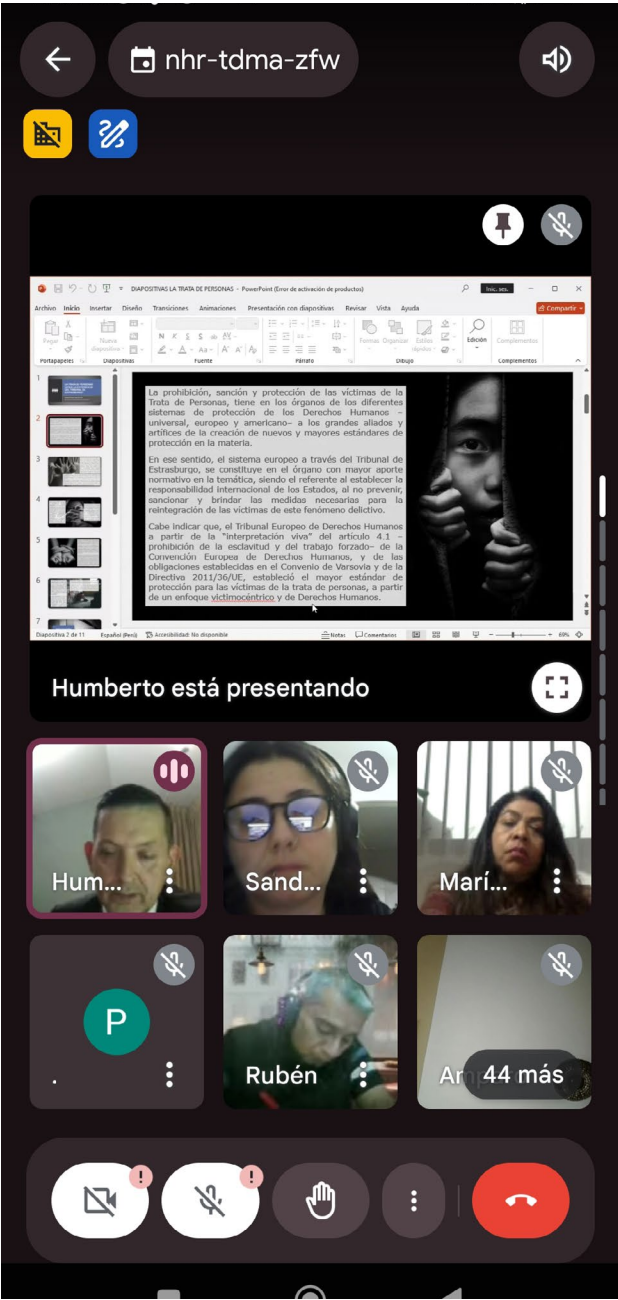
nhr-tdma-zfw

DIAPOSITIVAS LA TRATA DE PERSONAS - PowerPoint (Error de activación de productos)

Archivo Inicio Insertar Diseño Transiciones Animaciones Presentación con diapositivas Revisar Vista Ayuda Compartir

Portapapeles Diapositivas Fuente Párrafo Dibujo Edición Complementos

La prohibición, sanción y protección de las víctimas de la Trata de Personas, tiene en los órganos de los diferentes sistemas de protección de los Derechos Humanos – universal, europeo y americano– a los grandes aliados y artífices de la creación de nuevos y mayores estándares de protección en la materia.

En ese sentido, el sistema europeo a través del Tribunal de Estrasburgo, se constituye en el órgano con mayor aporte normativo en la temática, siendo el referente al establecer la responsabilidad internacional de los Estados, al no prevenir, sancionar y brindar las medidas necesarias para la reintegración de las víctimas de este fenómeno delictivo.

Cabe indicar que, el Tribunal Europeo de Derechos Humanos a partir de la "interpretación viva" del artículo 4.1 –prohibición de la esclavitud y del trabajo forzado– de la Convención Europea de Derechos Humanos, y de las obligaciones establecidas en el Convenio de Varsovia y de la Directiva 2011/36/UE, estableció el mayor estándar de protección para las víctimas de la trata de personas, a partir de un enfoque victimocéntrico y de Derechos Humanos.

Diapositiva 2 de 11 Español (Perú) Accesibilidad: No disponible Notas Comentarios 69%

Humberto está presentando

Hum...
Sand...
Marí...
P
.
Rubén
Ar
44 más